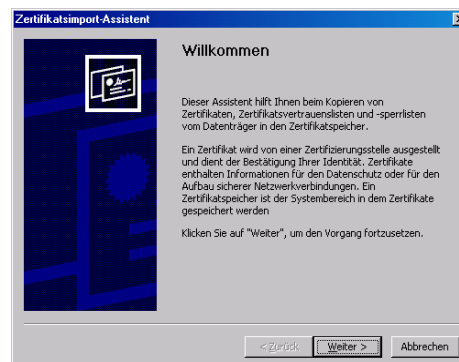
Zertifikatsimport-Assistent

Willkommen

Dieser Assistent hilft Ihnen beim Kopieren von Zertifikaten, Zertifikatsvertrauenslisten und -sperrlisten vom Datenträger in den Zertifikatspeicher.

Ein Zertifikat wird von einer Zertifizierungsstelle ausgestellt und dient der Bestätigung Ihrer Identität. Zertifikate enthalten Informationen für den Datenschutz oder für den Aufbau sicherer Netzwerkverbindungen. Ein Zertifikatspeicher ist der Systembereich in dem Zertifikate gespeichert werden

Klicken Sie auf "Weiter", um den Vorgang fortzusetzen.

< Zurück | Weiter > | Abbrechen